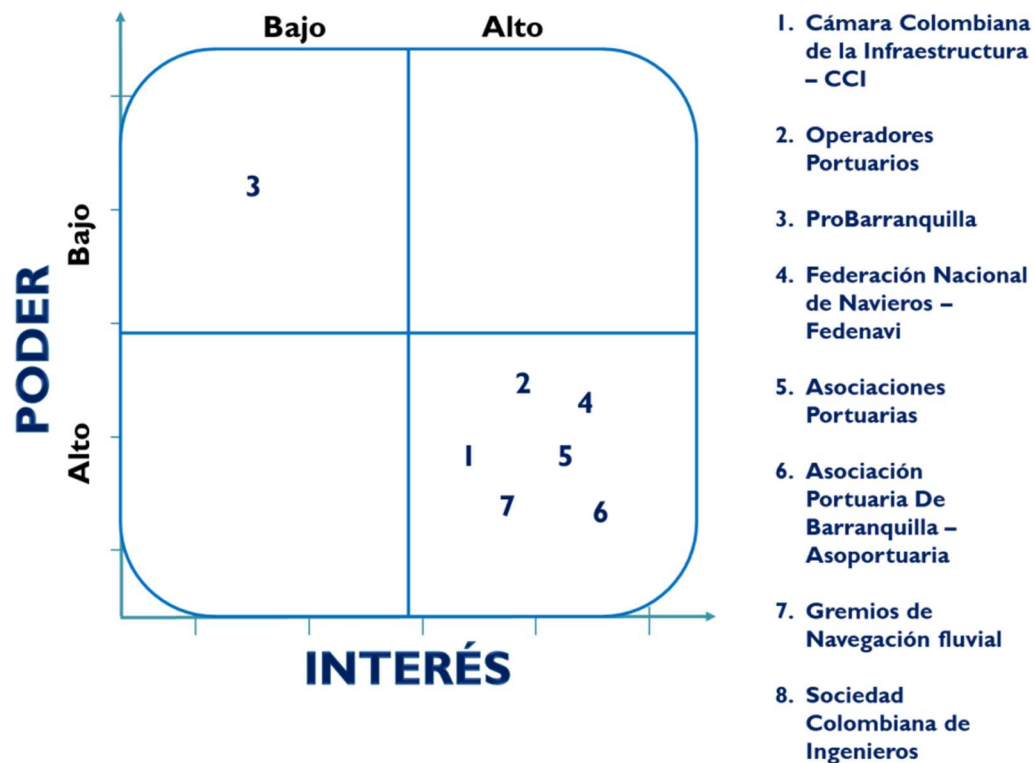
Bajo Alto

PODER

Bajo

Alto

3

2
4
1
5
7
6

INTERÉS

1. Cámara Colombiana de la Infraestructura – CCI

2. Operadores Portuarios

3. ProBarranquilla

4. Federación Nacional de Navieros – Fedenavi

5. Asociaciones Portuarias

6. Asociación Portuaria De Barranquilla – Asoportuaria

7. Gremios de Navegación fluvial

8. Sociedad Colombiana de Ingenieros